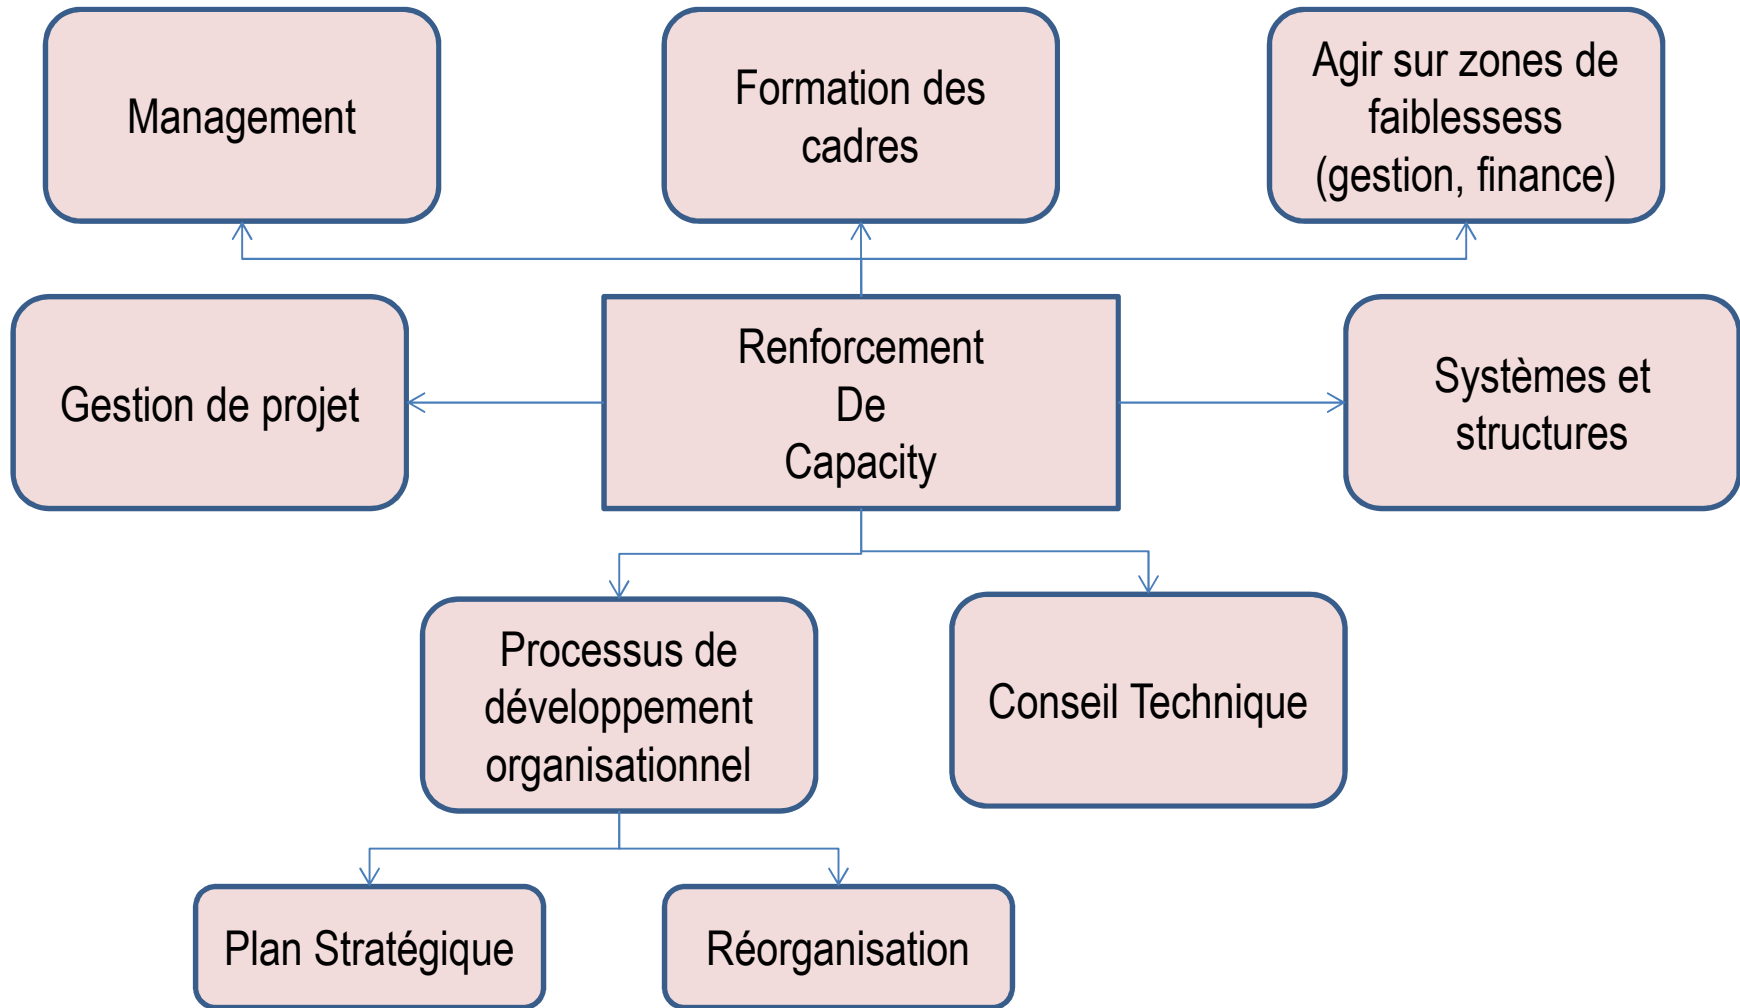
Management

Formation des cadres

Agir sur zones de faiblessess (gestion, finance)

Gestion de projet

Renforcement
De
Capacity

Systèmes et structures

Processus de développement organisationnel

Conseil Technique

Plan Stratégique

Réorganisation